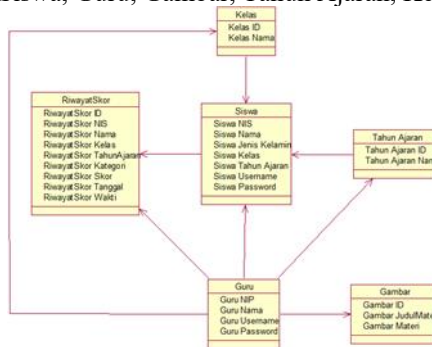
Siswa, Guru, Gambar, Tahun Ajaran, Ke

Kelas
Kelas ID
Kelas Nama

RiwayatSkor
RiwayatSkor ID
RiwayatSkor NIS
RiwayatSkor Nama
RiwayatSkor Kelas
RiwayatSkor TahunAjaran
RiwayatSkor Kategori
RiwayatSkor Skor
RiwayatSkor Tanggal
RiwayatSkor Waktu

Siswa
Siswa NIS
Siswa Nama
Siswa Jenis Kelamin
Siswa Kelas
Siswa Tahun Ajaran
Siswa Username
Siswa Password

Tahun Ajaran
Tahun Ajaran ID
Tahun Ajaran Nam

Guru
Guru NIP
Guru Nama
Guru Username
Guru Password

Gambar
Gambar ID
Gambar JudulMate
Gambar Materi